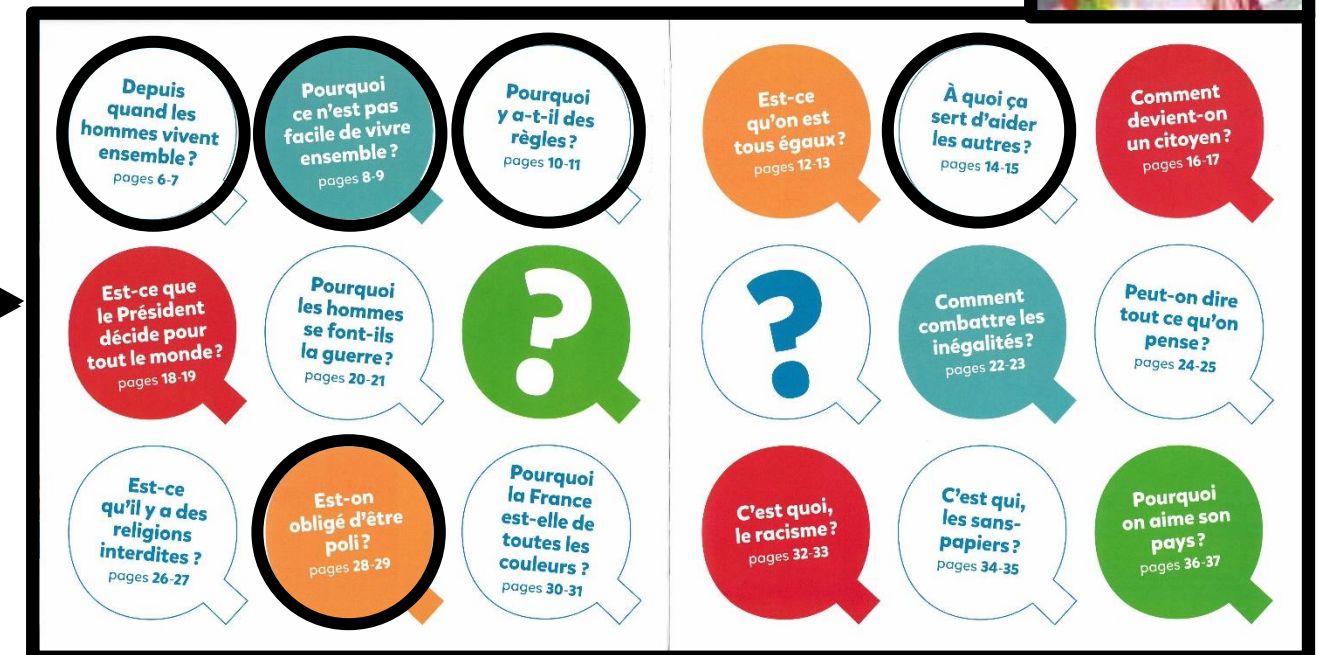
Depuis quand les hommes vivent ensemble ?
pages 6-7

Pourquoi ce n'est pas facile de vivre ensemble ?
pages 8-9

Pourquoi y a-t-il des règles ?
pages 10-11

Est-ce qu'on est tous égaux ?
pages 12-13

À quoi ça sert d'aider les autres ?
pages 14-15

Comment devient-on un citoyen ?
pages 16-17

Est-ce que le Président décide pour tout le monde ?
pages 18-19

Pourquoi les hommes se font-ils la guerre ?
pages 20-21

?

?

Comment combattre les inégalités ?
pages 22-23

Peut-on dire tout ce qu'on pense ?
pages 24-25

Est-ce qu'il y a des religions interdites ?
pages 26-27

Est-on obligé d'être poli ?
pages 28-29

Pourquoi la France est-elle de toutes les couleurs ?
pages 30-31

C'est quoi, le racisme ?
pages 32-33

C'est qui, les sans-papiers ?
pages 34-35

Pourquoi on aime son pays ?
pages 36-37